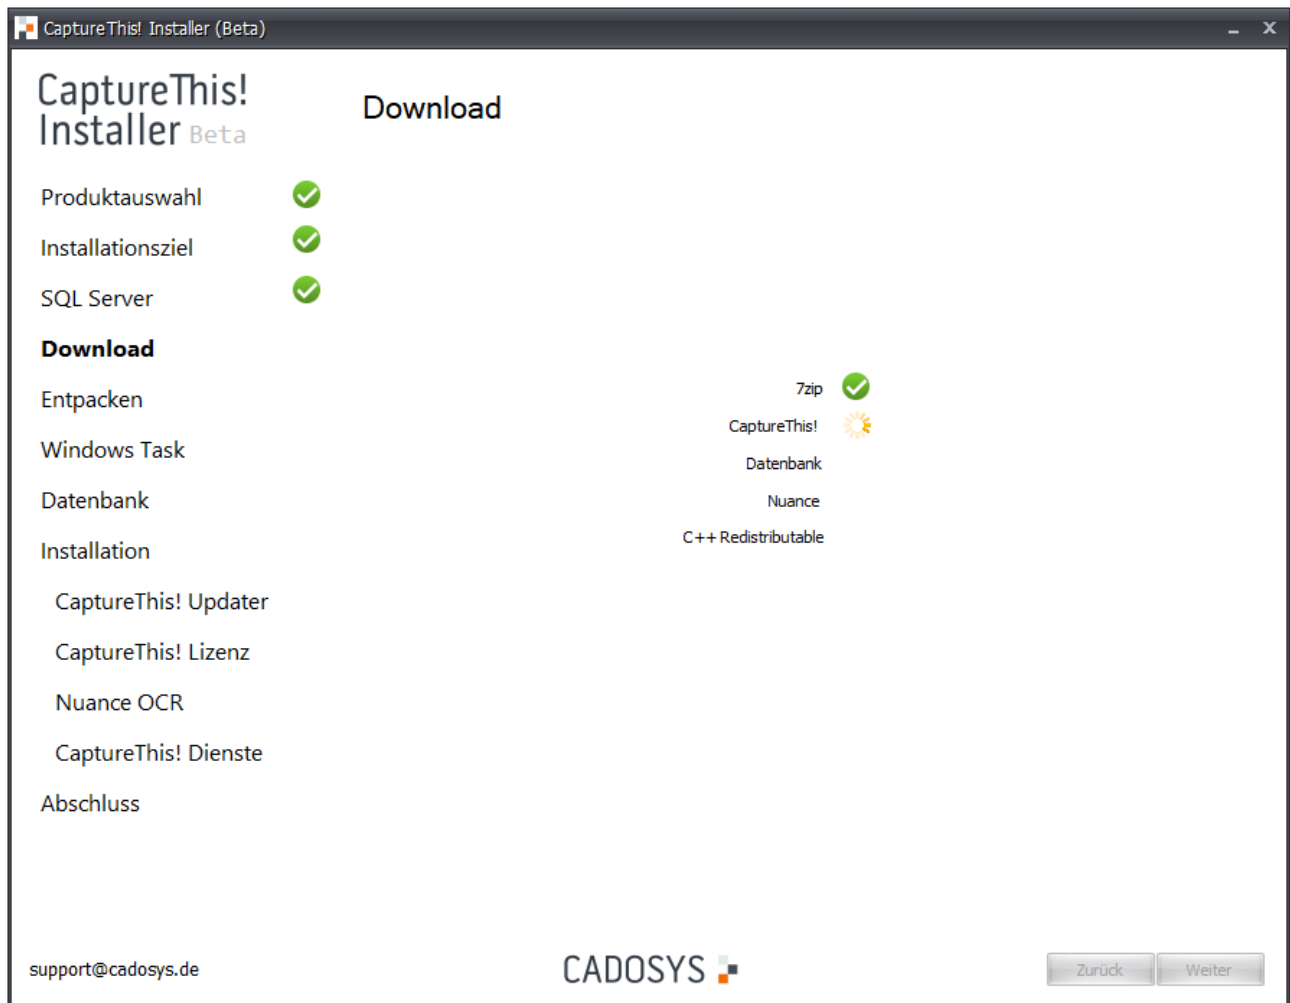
CaptureThis! Installer (Beta)

CaptureThis!
Installer Beta

Download

Produktauswahl

Installationsziel

SQL Server

**Download**

Entpacken

Windows Task

Datenbank

Installation

CaptureThis! Updater

CaptureThis! Lizenz

Nuance OCR

CaptureThis! Dienste

Abschluss

7zip

CaptureThis!

Datenbank

Nuance

C++ Redistributable

support@cadosys.de

CADOSYS

Zurück

Weiter